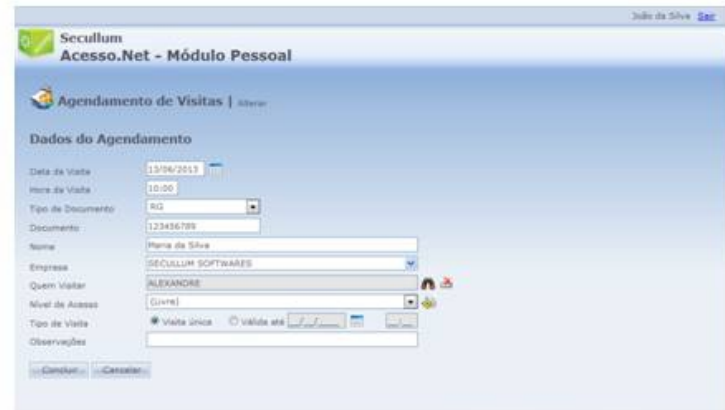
João da Silva Sair

Secullum
Acesso.Net - Módulo Pessoal

Agendamento de Visitas | Alterar

Dados do Agendamento

Data da Visita 13/06/2013
Hora da Visita 10:00
Tipo de Documento RG
Documento 123456789
Nome Maria da Silva
Empresa SECULLUM SOFTWARES
Quem Visitar ALEXANDRE
Nível de Acesso (Livre)
Tipo de Visita Visita única Válida até __/__/____
Observações

Concluir Cancelar